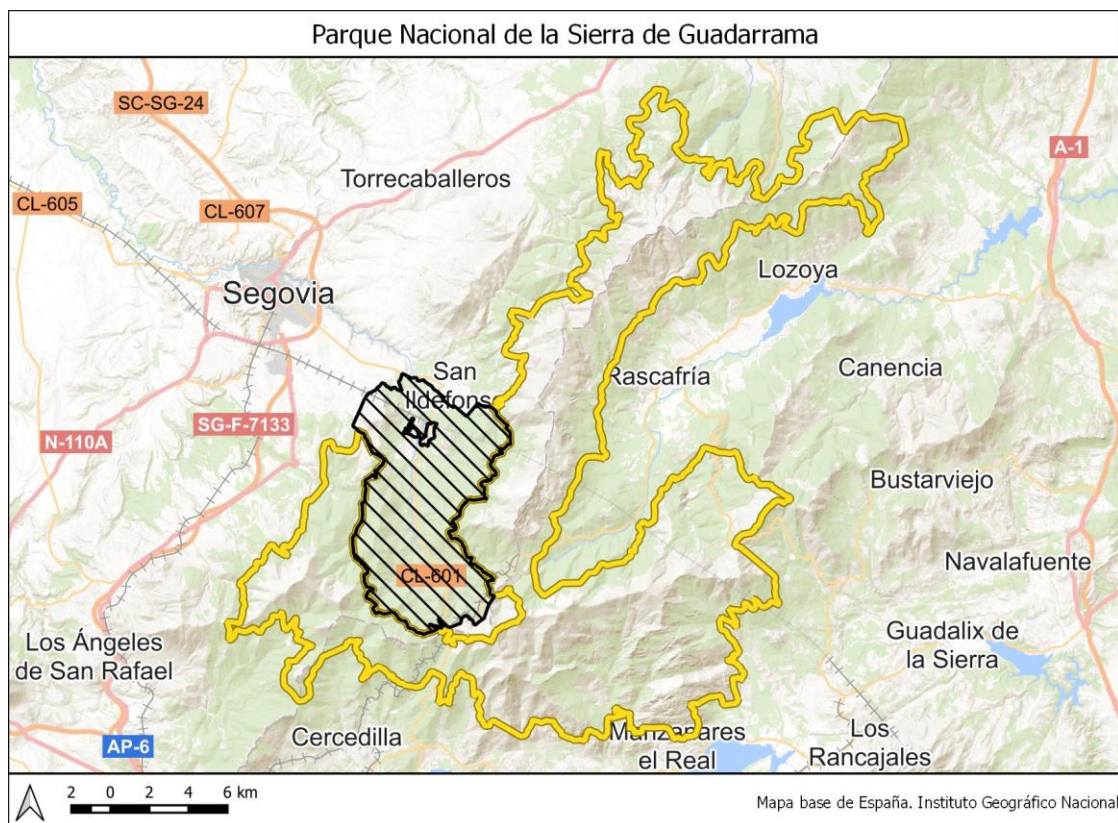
Parque Nacional de la Sierra de Guadarrama

SC-SG-24
Torrecaballeros
A-1
CL-605
CL-607
Lozoya
Segovia
San Ildefonso
Rascafría
Canencia
N-110A
SG-F-7133
Bustarviejo
Navalafuente
CL-601
Los Ángeles de San Rafael
Guadalix de la Sierra
AP-6
Cercedilla
Manzanares el Real
Los Rancajales

2 0 2 4 6 km

Mapa base de España. Instituto Geográfico Nacional